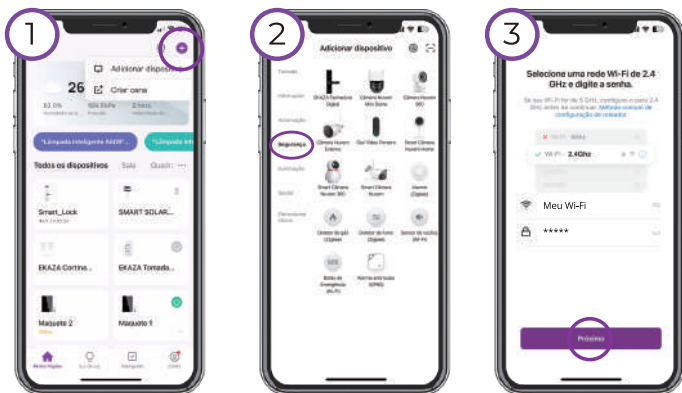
1

26

Adicionar dispositivo

Criar cena

"Lâmpada inteligente AKIIR"

"Lâmpada int

Todos os dispositivos

Sala

Quart

Smart_Lock

SMART SOLAR...

EKAZA Cortina...

EKAZA Tomada...

Maquete 2

Maquete 1

2

Adicionar dispositivo

Tomada

Iluminação

Automação

Segurança

Automação

Saúde

EKAZA Fechadura Digital

Câmera Nuvem Mini Dome

Câmera Nuvem 360

Câmera Nuvem Externa

Olho Mágico Porteiro

Smart Câmera Nuvem 360

Smart Câmera Nuvem

Alarme (Zigbee)

Detector de gás (Zigbee)

Detector de fumo (Zigbee)

Sensor de vazão (Wi-Fi)

Botão de Emergência (Wi-Fi)

3

Selecione uma rede Wi-Fi de 2.4 GHz e digite a senha.

Wi-Fi - 5Ghz

Wi-Fi - 2.4Ghz

Meu Wi-Fi

*****

Próximo